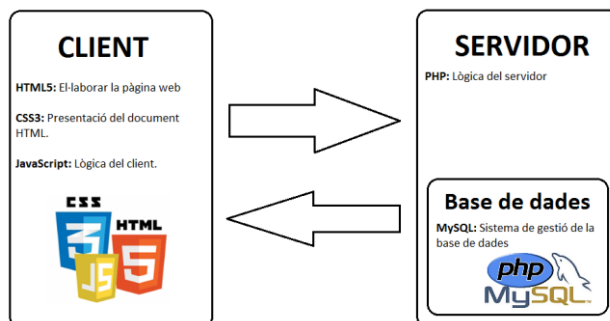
CLIENT

HTML5: El·laborar la pàgina web

CSS3: Presentació del document HTML.

JavaScript: Lògica del client.

CSS
3
HTML
5
JS

SERVIDOR

PHP: Lògica del servidor

Base de dades

MySQL: Sistema de gestió de la base de dades

php
MySQL